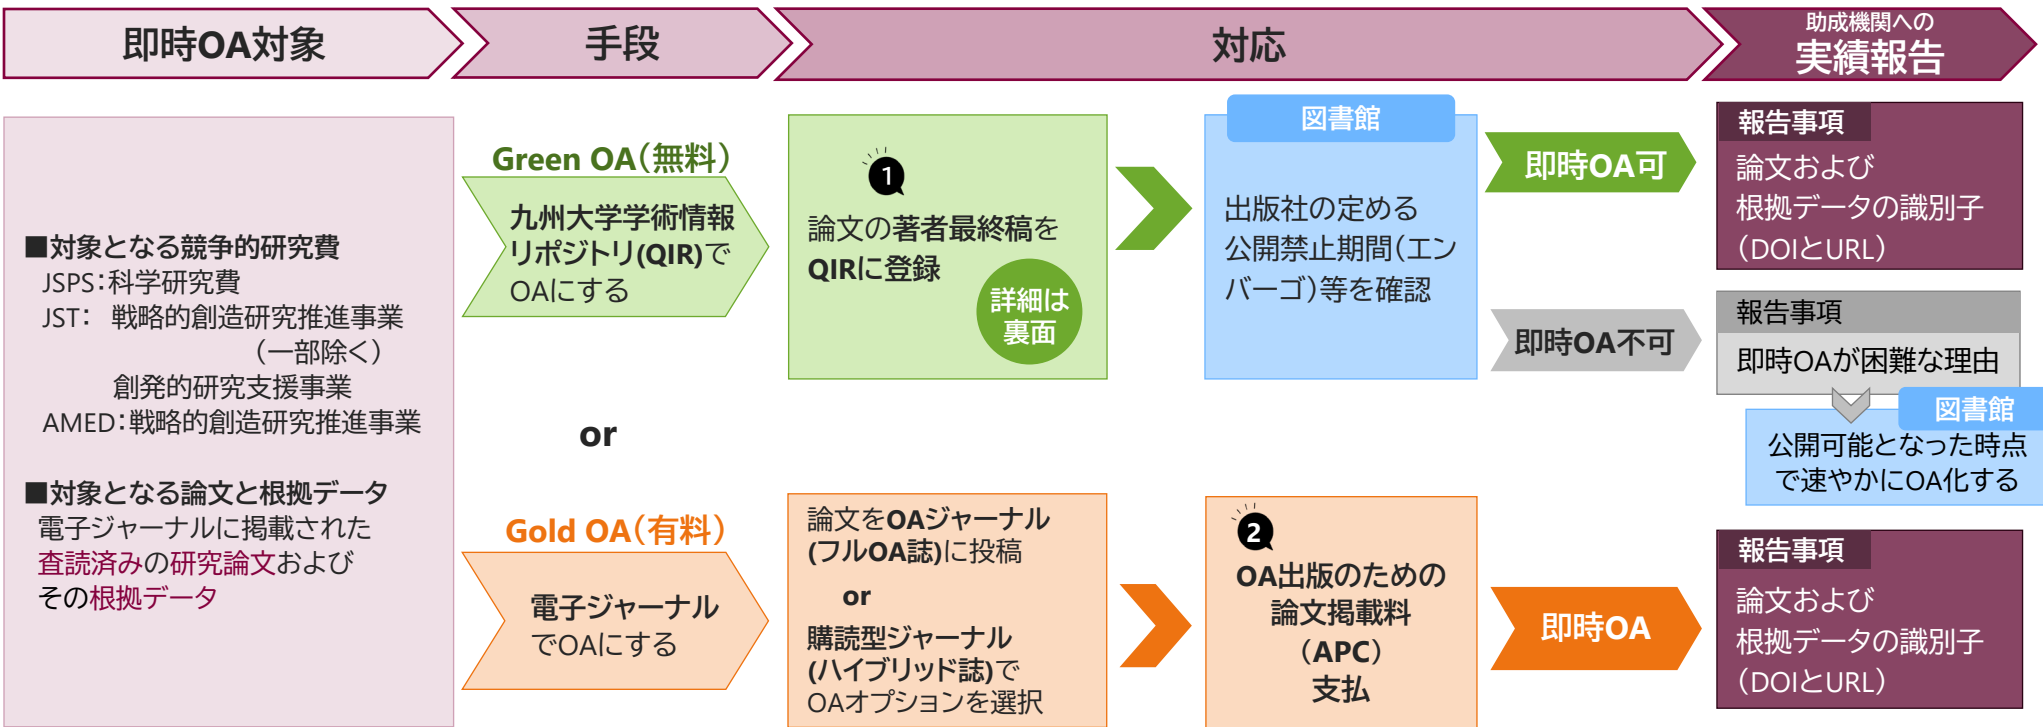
即時OA対象

手段

対応

助成機関への
実績報告

■対象となる競争的研究費
JSPS:科学研究費
JST: 戦略的創造研究推進事業
(一部除く)
創発的研究支援事業
AMED:戦略的創造研究推進事業

■対象となる論文と根拠データ
電子ジャーナルに掲載された査読済みの研究論文およびその根拠データ

Green OA(無料)

九州大学学術情報リポジトリ(QIR)でOAにする

1
論文の著者最終稿をQIRに登録

詳細は裏面

図書館

出版社の定める公開禁止期間(エンバーゴ)等を確認

即時OA可

報告事項
論文および根拠データの識別子(DOIとURL)

即時OA不可

報告事項
即時OAが困難な理由

図書館
公開可能となった時点で速やかにOA化する

or

Gold OA(有料)

電子ジャーナルでOAにする

論文をOAジャーナル(フルOA誌)に投稿
or
購読型ジャーナル(ハイブリッド誌)でOAオプションを選択

2
OA出版のための論文掲載料(APC)支払

即時OA

報告事項
論文および根拠データの識別子(DOIとURL)